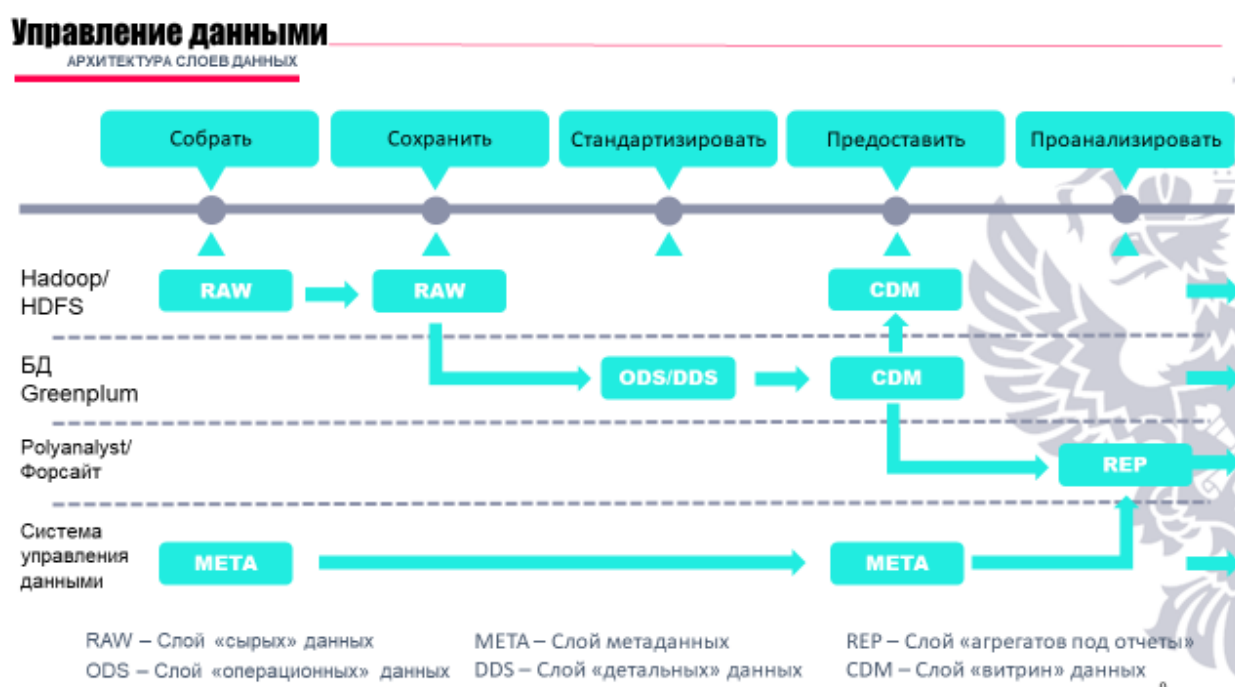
Управление данными

АРХИТЕКТУРА СЛОЕВ ДАННЫХ

Собрать

Сохранить

Стандартизировать

Предоставить

Проанализировать

Hadoop/ HDFS

RAW

RAW

CDM

БД Greenplum

ODS/DDS

CDM

Polyanalyst/ Форсайт

REP

Система управления данными

META

META

RAW – Слой «сырых» данных

ODS – Слой «операционных» данных

META – Слой метаданных

DDS – Слой «детальных» данных

REP – Слой «агрегатов под отчеты»

CDM – Слой «витрин» данных